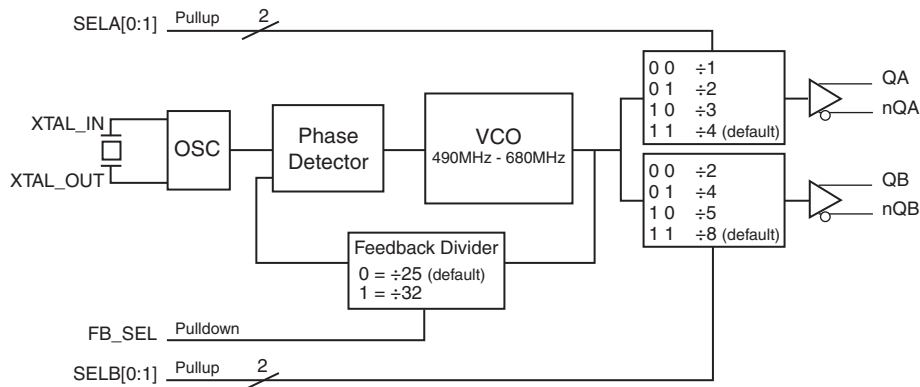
SELA[0:1] Pullup 2

XTAL_IN

XTAL_OUT

OSC

Phase Detector

VCO
490MHz - 680MHz

0 0 ÷1
0 1 ÷2
1 0 ÷3
1 1 ÷4 (default)

QA
nQA

0 0 ÷2
0 1 ÷4
1 0 ÷5
1 1 ÷8 (default)

QB
nQB

Feedback Divider
0 = ÷25 (default)
1 = ÷32

FB_SEL Pulldown

SELB[0:1] Pullup 2